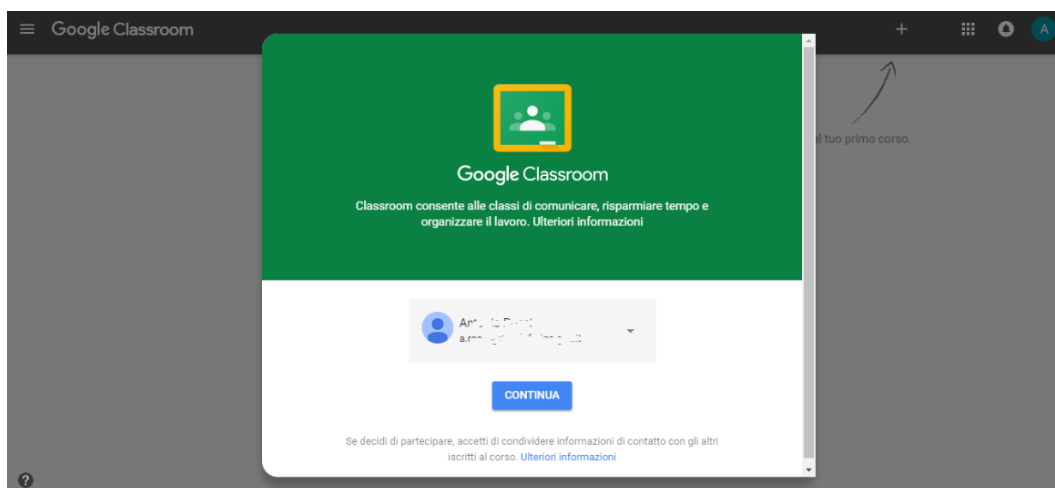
Google Classroom

+

A

l tuo primo corso.

Google Classroom

Classroom consente alle classi di comunicare, risparmiare tempo e organizzare il lavoro. Ulteriori informazioni

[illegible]
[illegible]

CONTINUA

Se decidi di partecipare, accetti di condividere informazioni di contatto con gli altri iscritti al corso. Ulteriori informazioni

?